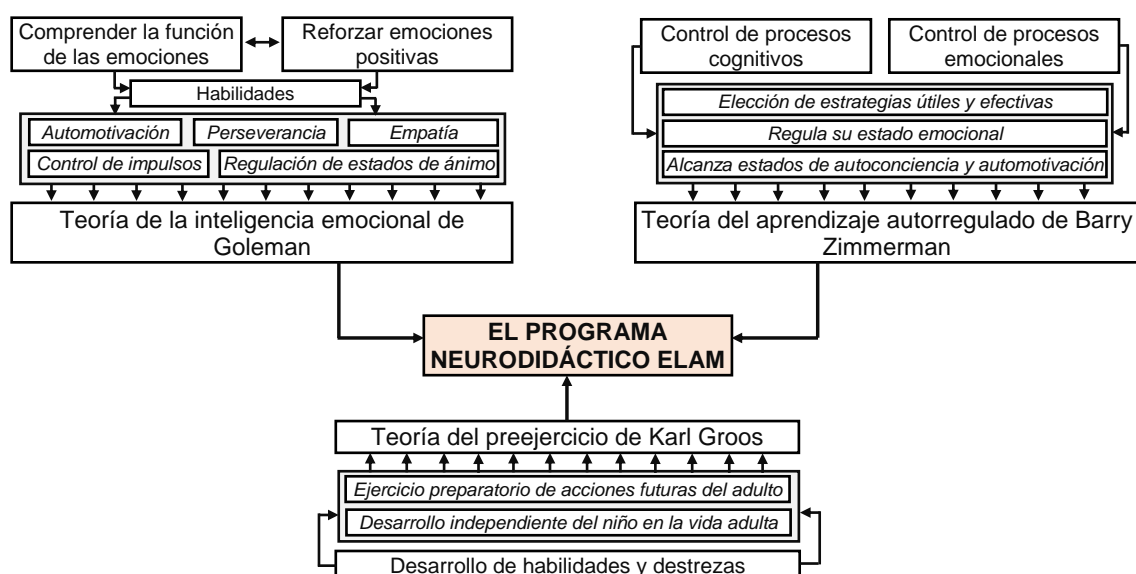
Comprender la función de las emociones

Reforzar emociones positivas

Habilidades

Automotivación

Perseverancia

Empatía

Control de impulsos

Regulación de estados de ánimo

Teoría de la inteligencia emocional de Goleman

Control de procesos cognitivos

Control de procesos emocionales

Elección de estrategias útiles y efectivas

Regula su estado emocional

Alcanza estados de autoconciencia y automotivación

Teoría del aprendizaje autorregulado de Barry Zimmerman

EL PROGRAMA NEURODIDÁCTICO ELAM

Teoría del preejercicio de Karl Groos

Ejercicio preparatorio de acciones futuras del adulto

Desarrollo independiente del niño en la vida adulta

Desarrollo de habilidades y destrezas